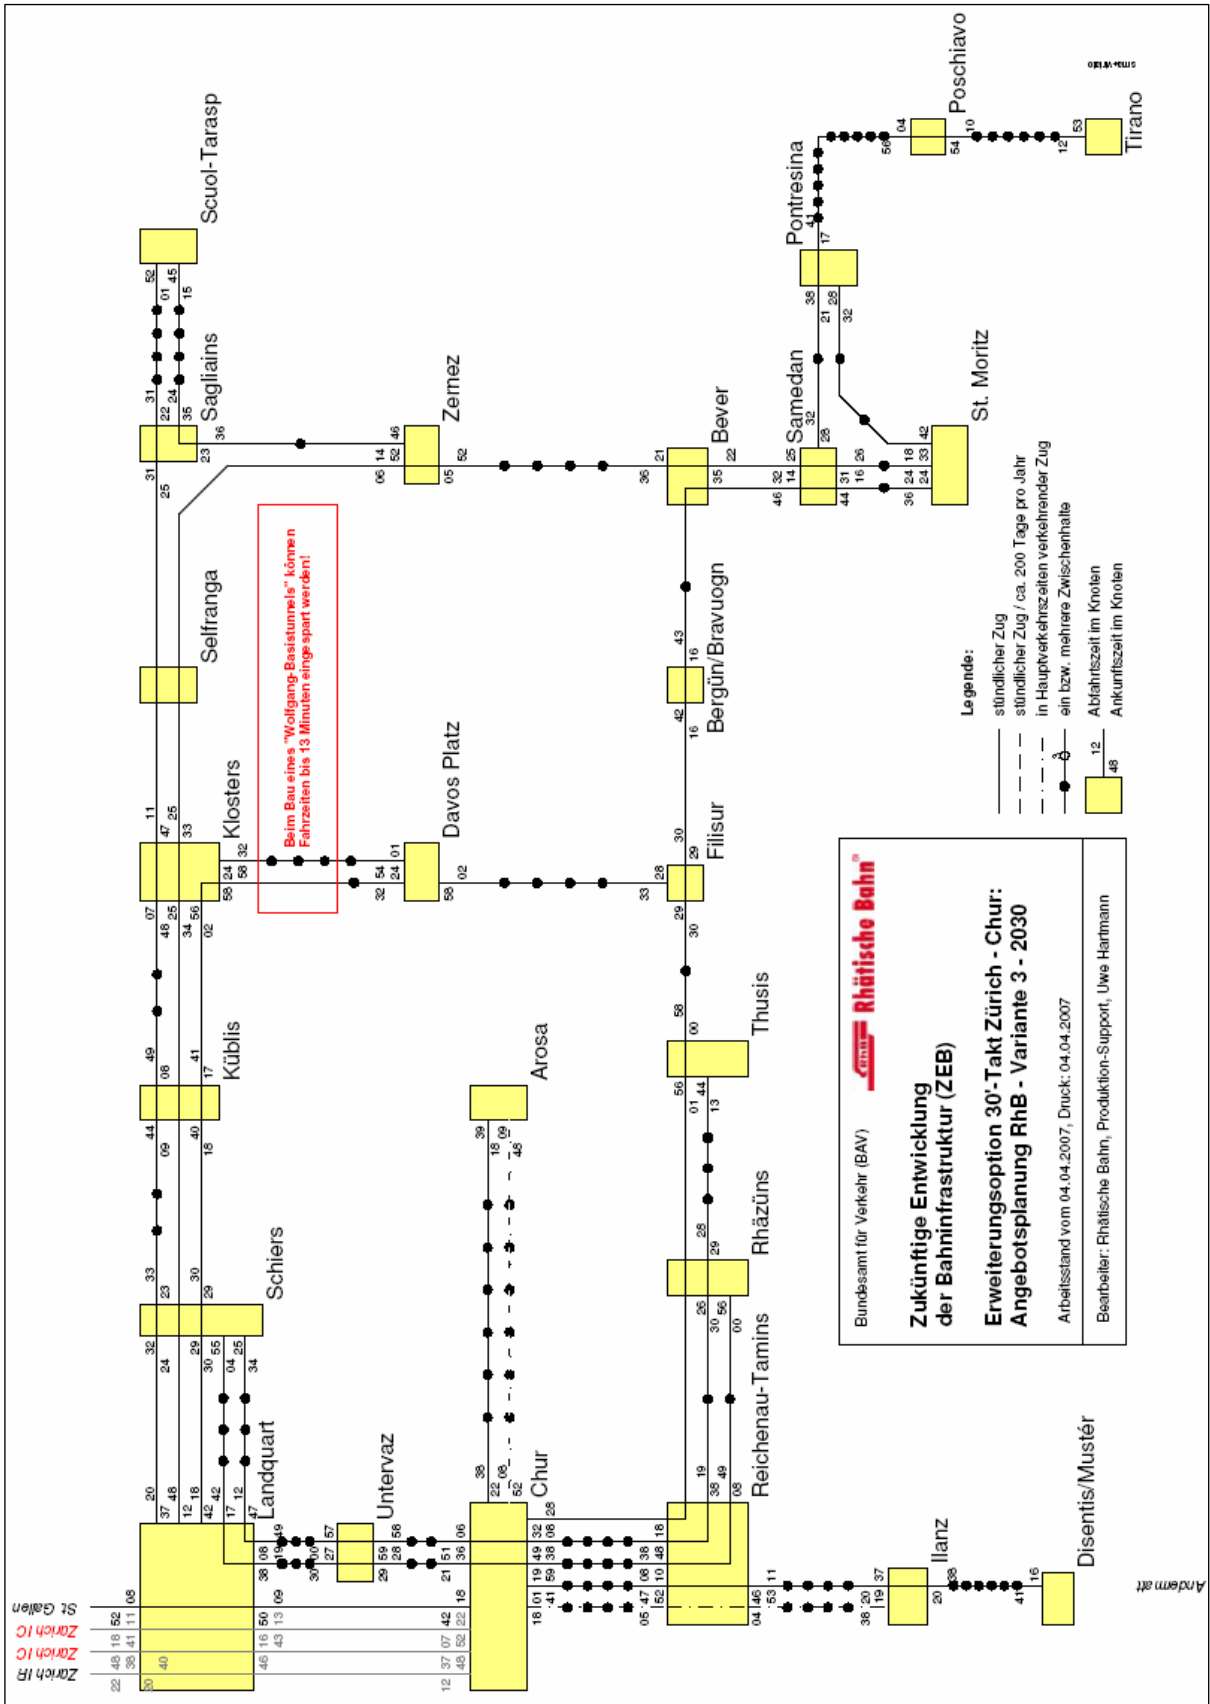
Scuol-Tarasp
Sagliains
Zernez
Selfranga
Klosters
Davos Platz
Küblis
Schiers
Landquart
Untervaz
Chur
Arosa
Reichenau-Tamins
Rhäzüns
Thusis
Filisur
Bergün/Bravuogn
Bever
Samedan
St. Moritz
Pontresina
Poschiavo
Tirano
Ilanz
Disentis/Mustér
Andermatt
St. Gallen
Zürich IC
Zürich IC
Zürich IR

Beim Bau eines "Wolfgang-Basistunnels" können Fahrzeiten bis 13 Minuten eingespart werden!

Legende:
stündlicher Zug
stündlicher Zug / ca. 200 Tage pro Jahr
in Hauptverkehrszeiten verkehrender Zug
ein bzw. mehrere Zwischenhalte
Abfahrtszeit im Knoten
Ankunftszeit im Knoten

Bundesamt für Verkehr (BAV)
Rhätische Bahn

Zukünftige Entwicklung der Bahninfrastruktur (ZEB)

Erweiterungsoption 30'-Takt Zürich - Chur: Angebotsplanung RhB - Variante 3 - 2030

Arbeitsstand vom 04.04.2007, Druck: 04.04.2007

Bearbeiter: Rhätische Bahn, Produktion-Support, Uwe Hartmann